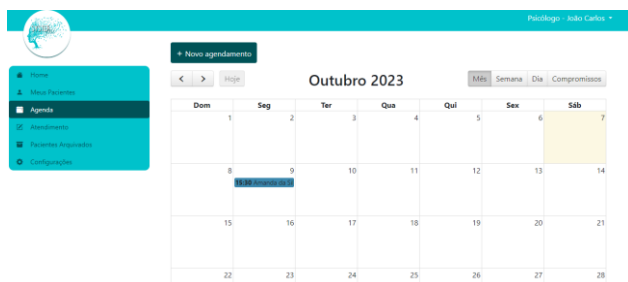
Psicólogo - João Carlos ▾

Home
Meus Pacientes
Agenda
Atendimento
Pacientes Arquivados
Configurações

+ Novo agendamento

< > Hoje

Outubro 2023

Mês Semana Dia Compromissos

| Dom | Seg | Ter | Qua | Qui | Sex | Sáb |
|---|---|---|---|---|---|---|
| 1 | 2 | 3 | 4 | 5 | 6 | 7 |
| 8 | 9 19:30 Amanda da Si | 10 | 11 | 12 | 13 | 14 |
| 15 | 16 | 17 | 18 | 19 | 20 | 21 |
| 22 | 23 | 24 | 25 | 26 | 27 | 28 |